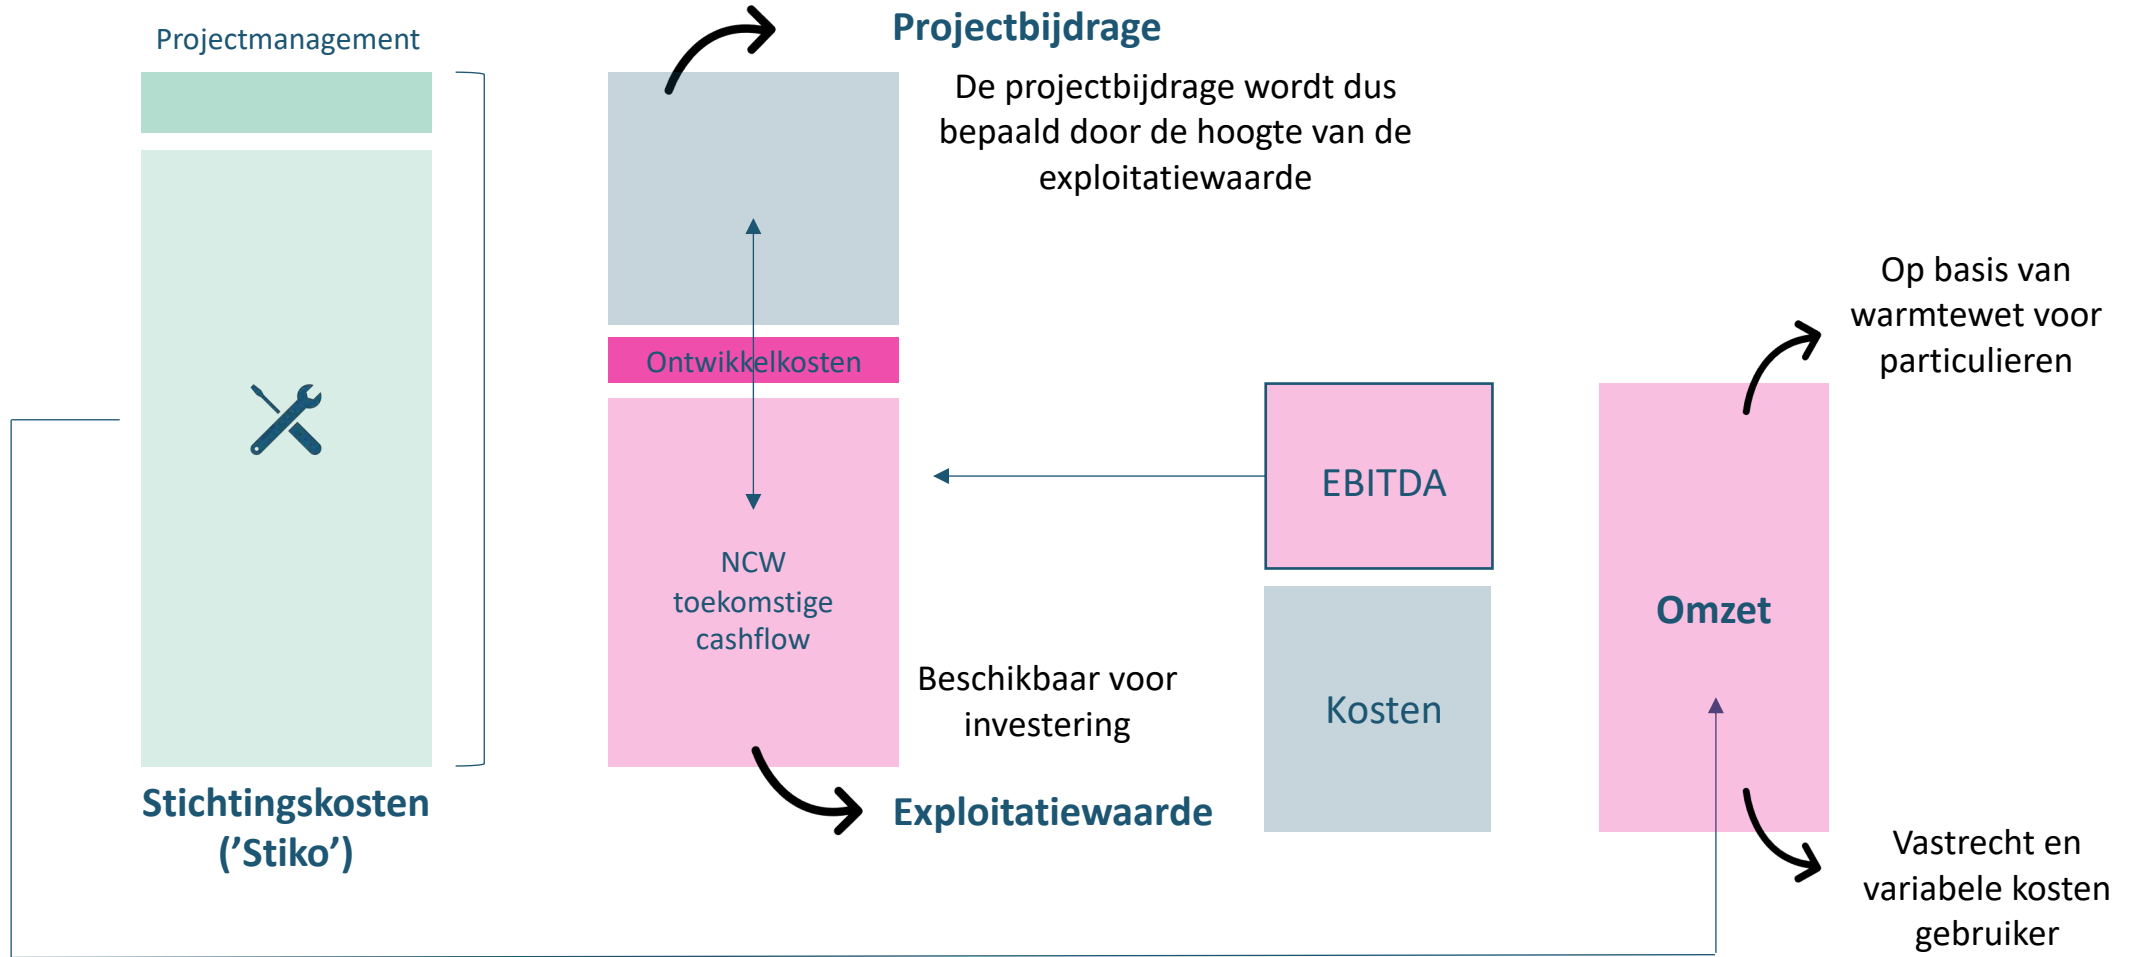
Projectmanagement

Stichtingskosten ('Stiko')

Projectbijdrage

De projectbijdrage wordt dus bepaald door de hoogte van de exploitatiewaarde

Ontwikkelkosten

NCW toekomstige cashflow

Beschikbaar voor investering

Exploitatiewaarde

EBITDA

Kosten

Op basis van warmtewet voor particulieren

Omzet

Vastrecht en variabele kosten gebruiker